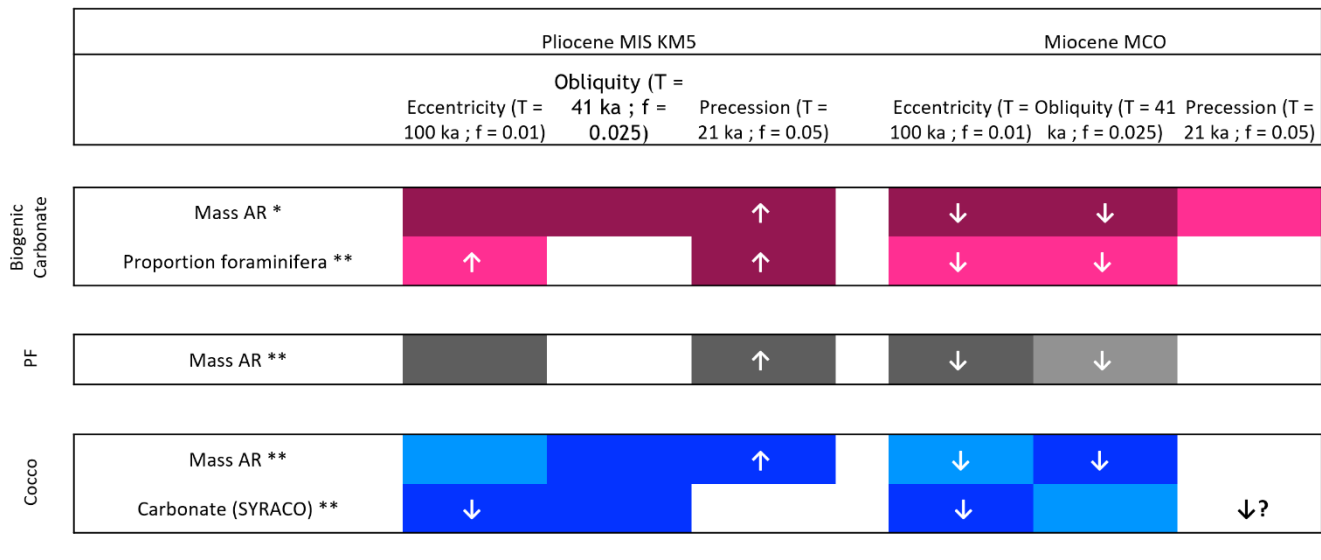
| | | Pliocene MIS KM5 | | | Miocene MCO | |
|---|---|---|---|---|---|---|
| | Eccentricity (T = 100 ka ; f = 0.01) | Obliquity (T = 41 ka ; f = 0.025) | Precession (T = 21 ka ; f = 0.05) | Eccentricity (T = 100 ka ; f = 0.01) | Obliquity (T = 41 ka ; f = 0.025) | Precession (T = 21 ka ; f = 0.05) |

| Biogenic Carbonate | | | | | | | |
|---|---|---|---|---|---|---|---|
| | Mass AR * | | | ↑ | ↓ | ↓ | |
| | Proportion foraminifera ** | ↑ | | ↑ | ↓ | ↓ | |

| PF | | | | | | | |
|---|---|---|---|---|---|---|---|
| | Mass AR ** | | | ↑ | ↓ | ↓ | |

| Cocco | | | | | | | |
|---|---|---|---|---|---|---|---|
| | Mass AR ** | | | ↑ | ↓ | ↓ | |
| | Carbonate (SYRACO) ** | ↓ | | | ↓ | | ↓? |